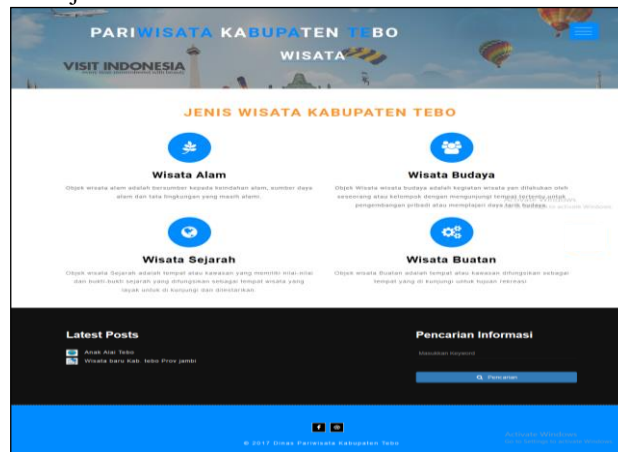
PARIWISATA KABUPATEN TEBO

WISATA

VISIT INDONESIA

JENIS WISATA KABUPATEN TEBO

Wisata Alam

Objek wisata alam adalah bersumber kepada keindahan alam, sumber daya alam dan tata lingkungan yang masih alami.

Wisata Budaya

Objek Wisata wisata budaya adalah kegiatan wisata yan dilakukan oleh seseorang atau kelompok dengan mengunjungi tempat tertentu untuk pengembangan pribadi atau mempelajari daya tarik budaya.

Wisata Sejarah

Objek wisata Sejarah adalah tempat atau kawasan yang memiliki nilai-nilai dan bukti-bukti sejarah yang difungsikan sebagai tempat wisata yang layak untuk di kunjungi dan dinikmatikan.

Wisata Buatan

Objek wisata Buatan adalah tempat atau kawasan difungsikan sebagai tempat yang di kunjungi untuk tujuan rekreasi

Latest Posts

Anak Alai Tebo

Wisata baru Kab. tebo Prov jambi

Pencarian Informasi

Masukkan Keyword

Pencarian

© 2017 Dinas Pariwisata Kabupaten Tebo

Activate Windows
Go to Settings to activate Windows.